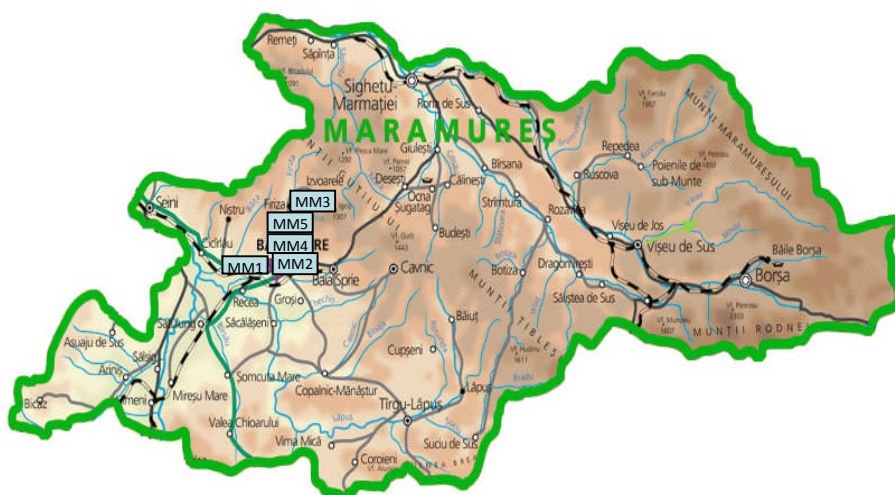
Remeți
Săpânța
Sighetu-Marmației
Rona de Sus
MARAMUREȘ
Vf. Farcău 1957
MUNȚII MARAMUREȘULUI
Repedea
Poienile de sub Munte
Ruscova
Giulești
Bîrsana
Desești
Călinești
Ocna Șugatag
Strîmtura
Rozavlea
Vișeu de Jos
Vișeu de Sus
Băile Borșa
Borșa
Izvoarele
Firiza
MM3
MM5
MM4
MM1
MM2
Seini
Nistru
Cicîrlău
BAIA MARE
Baia Sprie
Cavnic
Budești
Botiza
Dragomirești
Săliștea de Sus
MUNȚII ȚIBLES
MUNȚII RODNEI
Recea
Groși
Săcălășeni
Seini
Satulung
Asuaju de Sus
Șalsig
Arinis
Mireșu Mare
Somcuta Mare
Copalnic-Mănăștur
Cupșeni
Băiuț
Valea Chioarului
Tîrgu-Lăpuș
Lăpuș
Suciu de Sus
Vima Mică
Coroieni
Bicaz